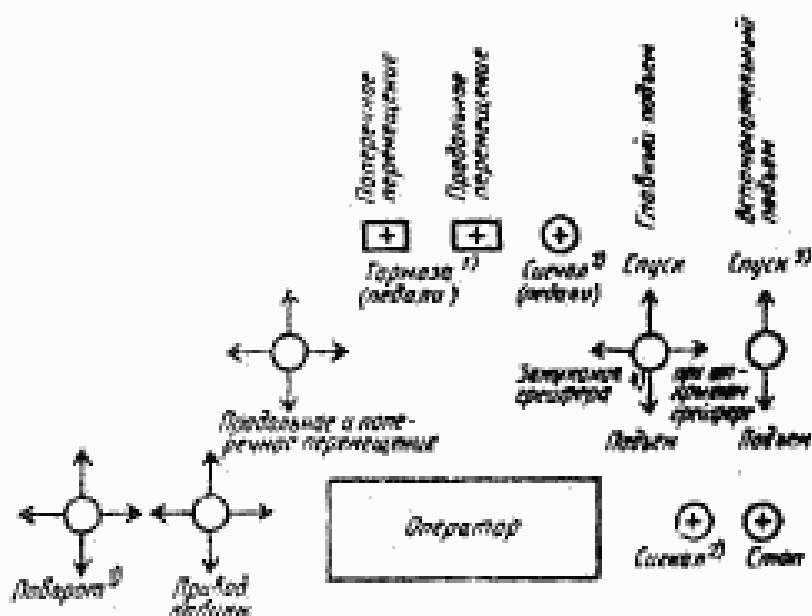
Поперечное перемещение

Продольное перемещение

Главный подъем

Вспомогательный подъем

Тормоза $^{1)}$ (педали)

Сигнал $^{2)}$ (педаль)

Спуск

Спуск $^{3)}$

Закрытие грейфера $^{4)}$

при открытии грейфера

Подъем

Подъем

Продольное и поперечное перемещение

Оператор

Сигнал $^{2)}$

Стоп

Поворот $^{1)}$

Привод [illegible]